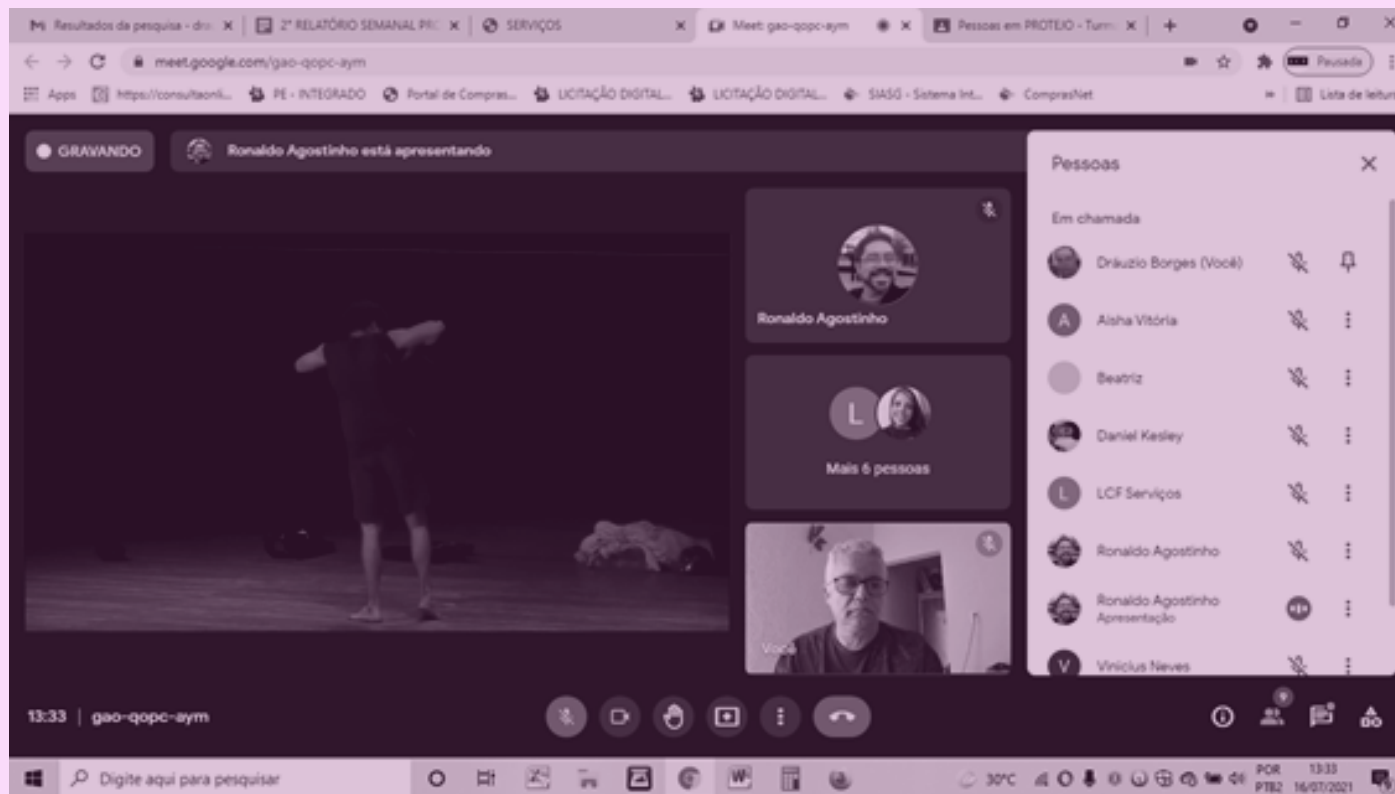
Resultados da pesquisa - dr
2º RELATÓRIO SEMANAL PR
SERVIÇOS
Meet: gao-qopc-aym
Pessoas em PROTEJO - Turm
meet.google.com/gao-qopc-aym
Pausada
Apps https://consultaonli... PE - INTEGRADO Portal de Compras... LICITAÇÃO DIGITAL... LICITAÇÃO DIGITAL... SIASG - Sistema Int... ComprasNet
Lista de leitura

GRAVANDO
Ronaldo Agostinho está apresentando

Ronaldo Agostinho
L
Mais 6 pessoas
Você

Pessoas
Em chamada
Dráuzio Borges (Você)
A Aisha Vitória
Beatriz
Daniel Kesley
L LCF Serviços
Ronaldo Agostinho
Ronaldo Agostinho
Apresentação
V Vinicius Neves

13:33 | gao-qopc-aym

Digite aqui para pesquisar
30°C
POR PTB2 13:33 16/07/2021